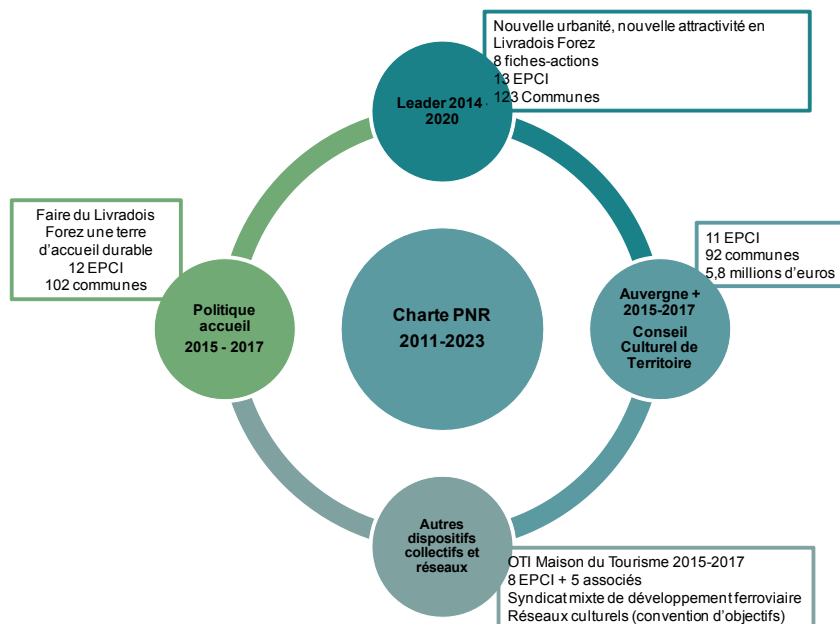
Nouvelle urbanité, nouvelle attractivité en Livradois Forez
8 fiches-actions
13 EPCI
123 Communes

Leader 2014 2020

Faire du Livradois Forez une terre d'accueil durable
12 EPCI
102 communes

Politique accueil
2015 - 2017

Charte PNR
2011-2023

11 EPCI
92 communes
5,8 millions d'euros

Auvergne + 2015-2017
Conseil Culturel de Territoire

Autres dispositifs collectifs et réseaux

OTI Maison du Tourisme 2015-2017
8 EPCI + 5 associés
Syndicat mixte de développement ferroviaire
Réseaux culturels (convention d'objectifs)